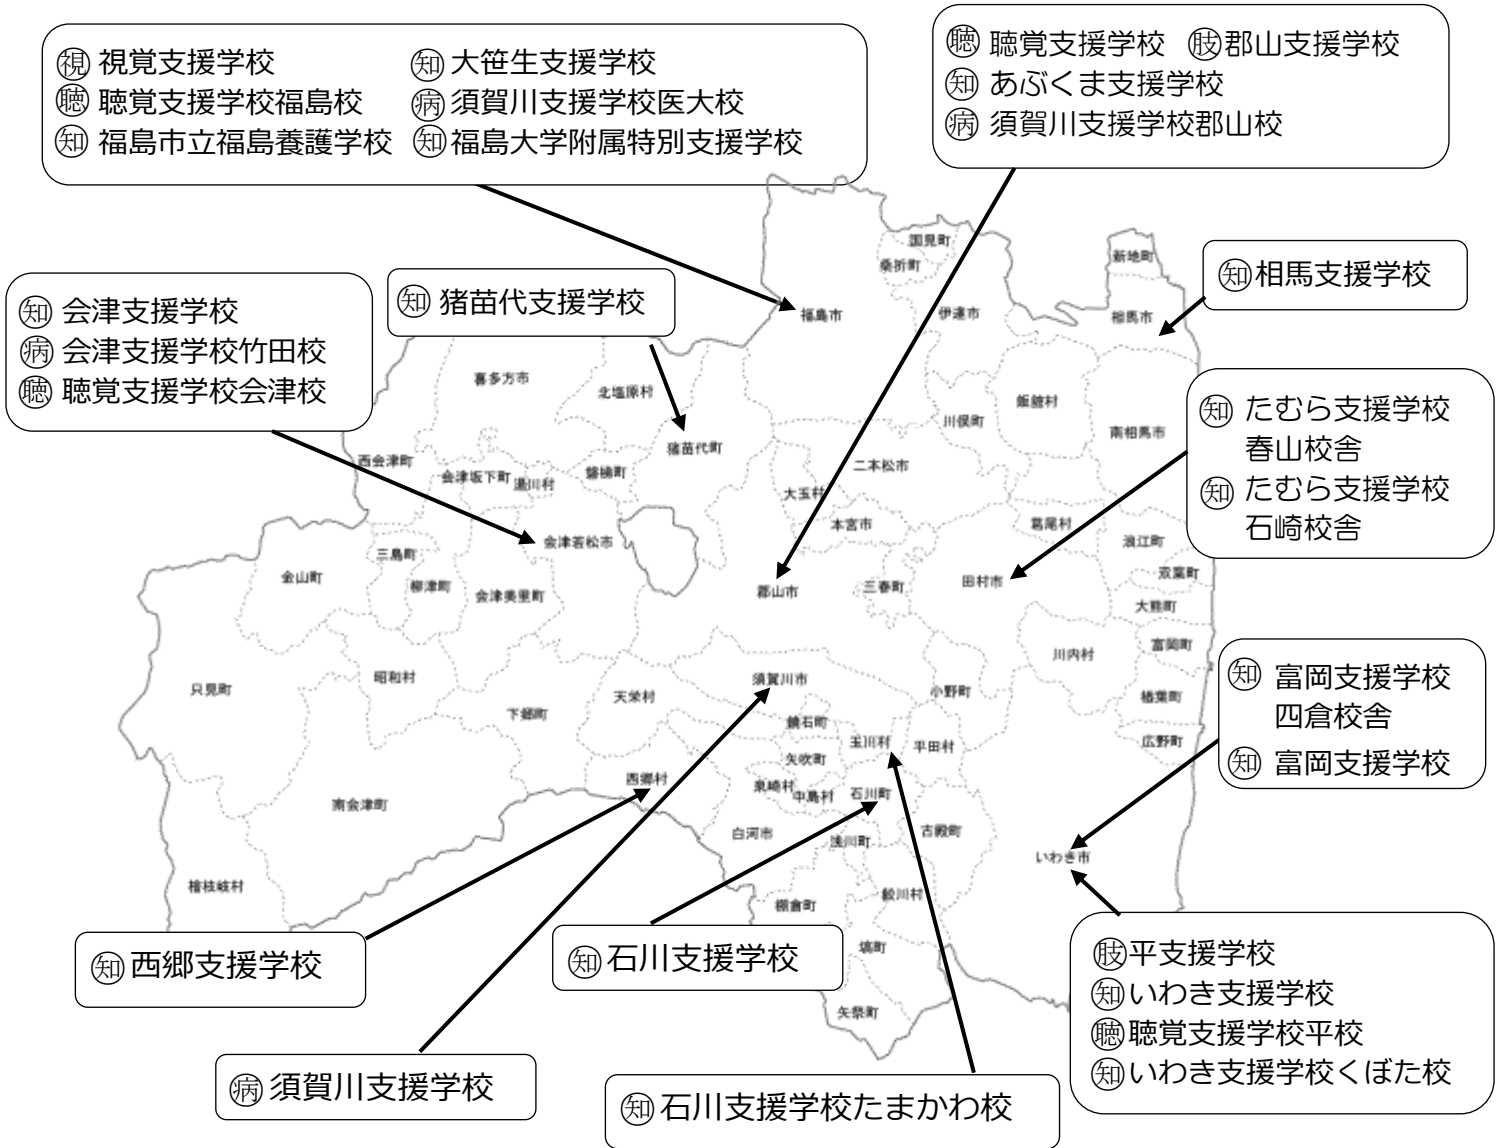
㊢ 視覚支援学校
㊣ 聴覚支援学校福島校
㊍ 福島市立福島養護学校
㊍ 大笹生支援学校
㊒ 須賀川支援学校医大校
㊍ 福島大学附属特別支援学校

㊣ 聴覚支援学校 ㊕ 郡山支援学校
㊍ あぶくま支援学校
㊒ 須賀川支援学校郡山校

㊍ 会津支援学校
㊒ 会津支援学校竹田校
㊣ 聴覚支援学校会津校

㊍ 猪苗代支援学校

㊍ 相馬支援学校

㊍ たむら支援学校 春山校舎
㊍ たむら支援学校 石崎校舎

㊍ 富岡支援学校 四倉校舎
㊍ 富岡支援学校

㊕ 平支援学校
㊍ いわき支援学校
㊣ 聴覚支援学校平校
㊍ いわき支援学校くぼた校

㊍ 西郷支援学校

㊍ 石川支援学校

㊒ 須賀川支援学校

㊍ 石川支援学校たまかわ校

国見町
桑折町
新地町
福島市
伊達市
相馬市
喜多方市
北塩原村
飯舘村
川俣町
南相馬市
猪苗代町
西会津町
会津坂下町
湯川村
磐梯町
二本松市
大玉村
本宮市
葛尾村
浪江町
会津若松市
三島町
金山町
柳津町
会津美里町
郡山市
三春町
田村市
双葉町
大熊町
富岡町
川内村
昭和村
只見町
須賀川市
天栄村
小野町
楢葉町
下郷町
鏡石町
玉川村
平田村
広野町
矢吹町
西郷村
泉崎村
中島村
石川町
南会津町
白河市
浅川町
古殿町
いわき市
檜枝岐村
鮫川村
棚倉町
塙町
矢祭町